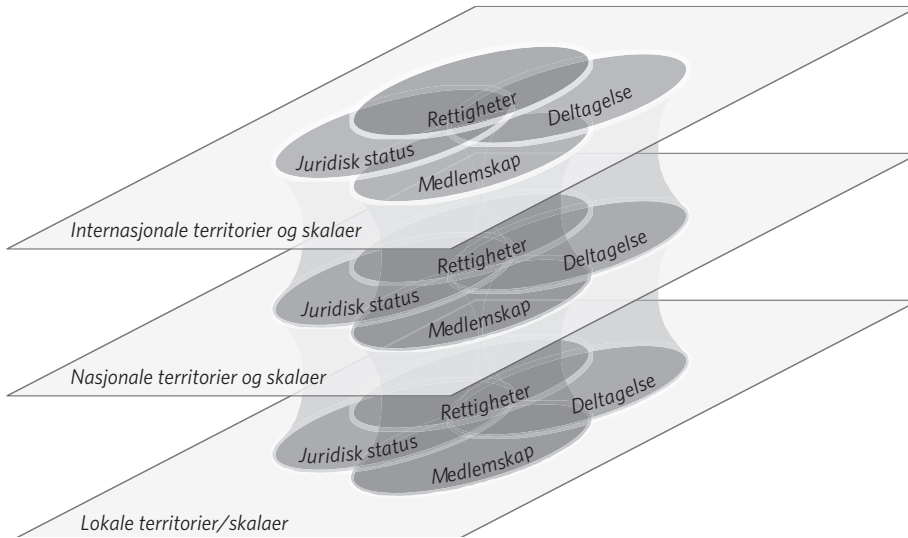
Rettigheter
Deltagelse
Juridisk status
Medlemskap
Internasjonale territorier og skalaer

Rettigheter
Deltagelse
Juridisk status
Medlemskap
Nasjonale territorier og skalaer

Rettigheter
Deltagelse
Juridisk status
Medlemskap
Lokale territorier/skalaer